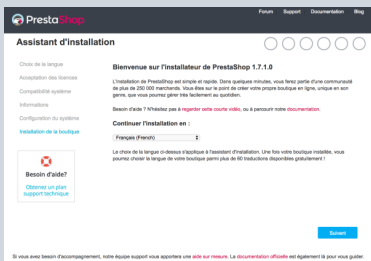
PrestaShop

Forum Support Documentation Blog

Assistant d'installation

Choix de la langue

Acceptation des licences

Compatibilité système

Informations

Configuration du système

Installation de la boutique

Besoin d'aide?

Obtenez un plan support technique

Bienvenue sur l'installateur de PrestaShop 1.7.1.0

L'installation de PrestaShop est simple et rapide. Dans quelques minutes, vous ferez partie d'une communauté de plus de 250 000 marchands. Vous êtes sur le point de créer votre propre boutique en ligne, unique en son genre, que vous pourrez gérer très facilement au quotidien.

Besoin d'aide ? N'hésitez pas à regarder cette courte vidéo, ou à parcourir notre documentation.

Continuer l'installation en :

Français (French)

Le choix de la langue ci-dessus s'applique à l'assistant d'installation. Une fois votre boutique installée, vous pourrez choisir la langue de votre boutique parmi plus de 60 traductions disponibles gratuitement !

Suivant

Si vous avez besoin d'accompagnement, notre équipe support vous apportera une aide sur mesure. La documentation officielle est également là pour vous guider